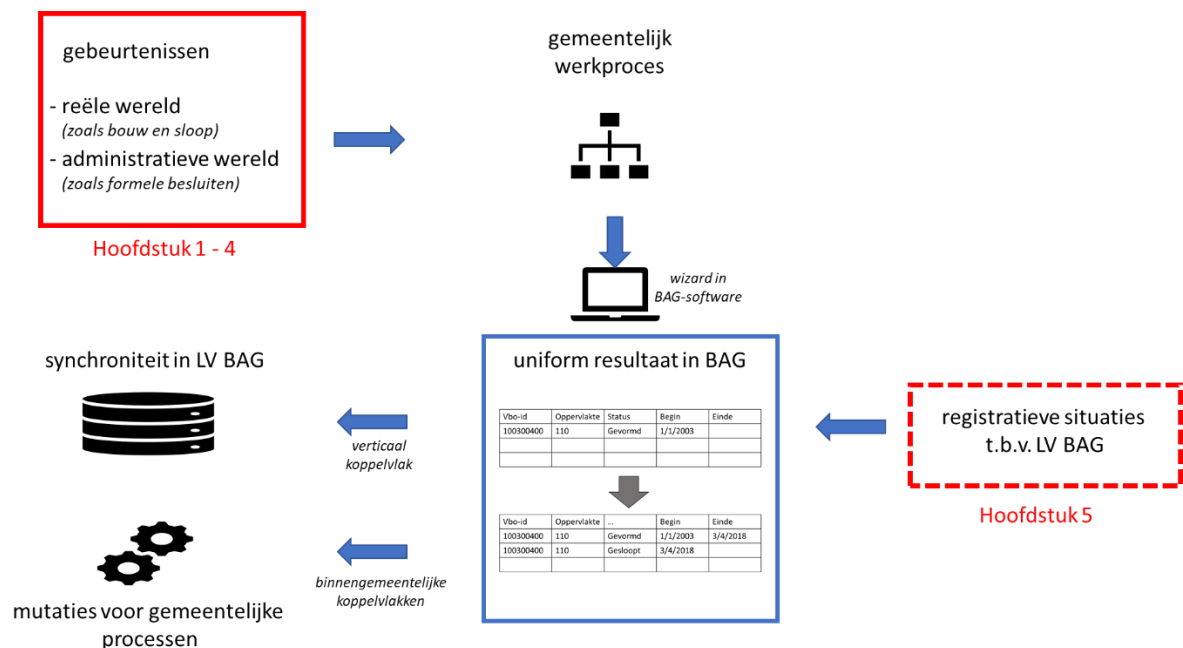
gebeurtenissen

- reële wereld
(zoals bouw en sloop)
- administratieve wereld
(zoals formele besluiten)

Hoofdstuk 1 - 4

gemeentelijk werkproces

wizard in BAG-software

synchroniteit in LV BAG

uniform resultaat in BAG

| Vbo-id | Oppervlakte | Status | Begin | Einde |
|---|---|---|---|---|
| 100300400 | 110 | Gevormd | 1/1/2003 | |
| | | | | |
| | | | | |

| Vbo-id | Oppervlakte | ... | Begin | Einde |
|---|---|---|---|---|
| 100300400 | 110 | Gevormd | 1/1/2003 | 3/4/2018 |
| 100300400 | 110 | Gesloopt | 3/4/2018 | |
| | | | | |

registratieve situaties t.b.v. LV BAG

Hoofdstuk 5

verticaal koppelvlak

binnengemeentelijke koppelvlakken

mutaties voor gemeentelijke processen